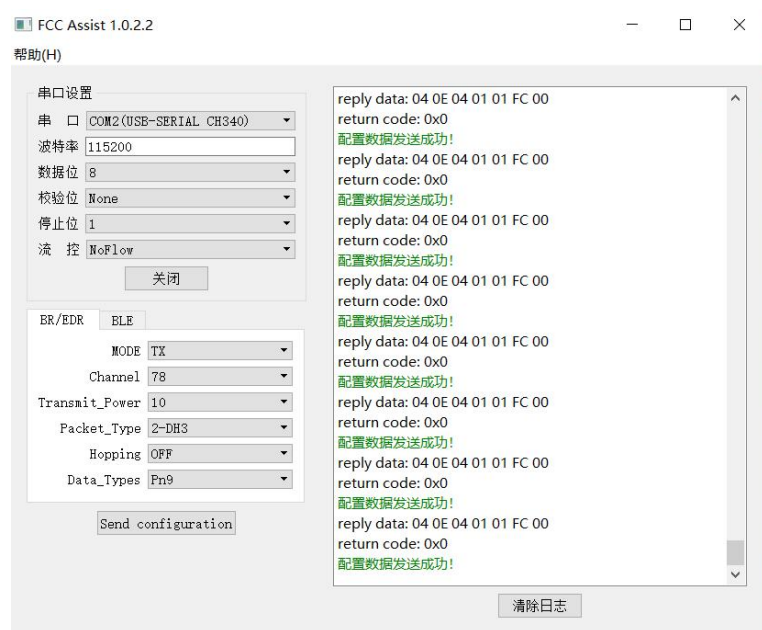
FCC Assist 1.0.2.2

帮助(H)

串口设置

串 口 COM2(USB-SERIAL CH340)

波特率 115200

数据位 8

校验位 None

停止位 1

流 控 NoFlow

关闭

BR/EDR BLE

MODE TX

Channel 78

Transmit_Power 10

Packet_Type 2-DH3

Hopping OFF

Data_Types Pn9

Send configuration

reply data: 04 0E 04 01 01 FC 00
return code: 0x0
配置数据发送成功!
reply data: 04 0E 04 01 01 FC 00
return code: 0x0
配置数据发送成功!
reply data: 04 0E 04 01 01 FC 00
return code: 0x0
配置数据发送成功!
reply data: 04 0E 04 01 01 FC 00
return code: 0x0
配置数据发送成功!
reply data: 04 0E 04 01 01 FC 00
return code: 0x0
配置数据发送成功!
reply data: 04 0E 04 01 01 FC 00
return code: 0x0
配置数据发送成功!
reply data: 04 0E 04 01 01 FC 00
return code: 0x0
配置数据发送成功!
reply data: 04 0E 04 01 01 FC 00
return code: 0x0
配置数据发送成功!

清除日志